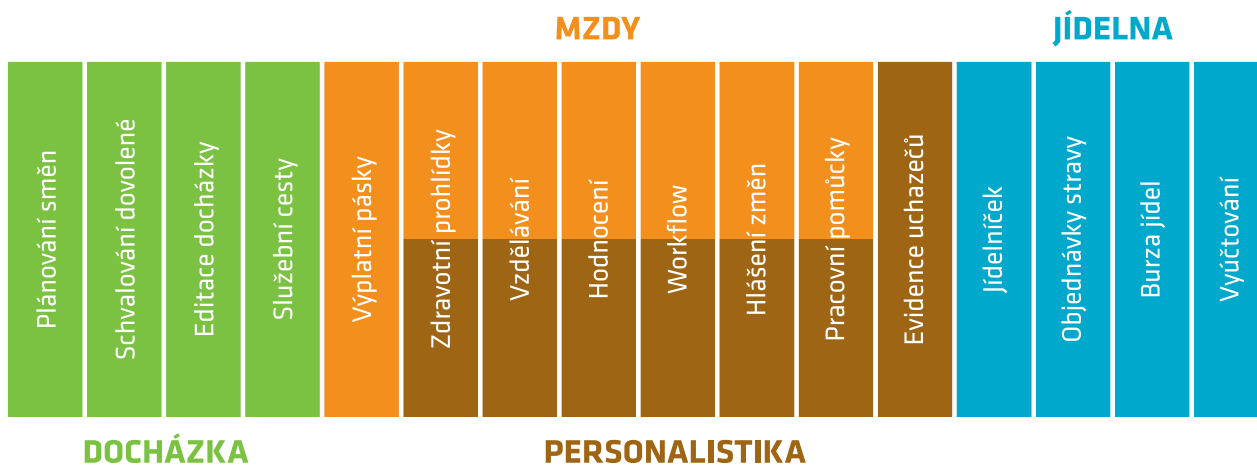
MZDY

JÍDELNA

Plánování směn

Schvalování dovolené

Editace docházky

Služební cesty

Výplatní pásky

Zdravotní prohlídky

Vzdělávání

Hodnocení

Workflow

Hlášení změn

Pracovní pomůcky

Evidence uchazečů

Jídelníček

Objednávky stravy

Burza jídel

Vyúčtování

DOCHÁZKA

PERSONALISTIKA